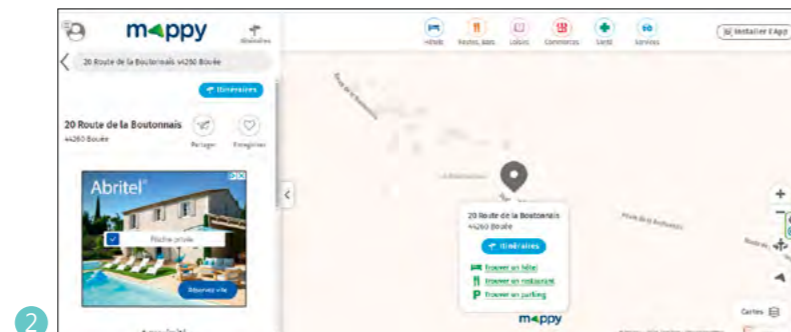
mappy

Itinéraires

20 Route de la Boutonnais 44260 Bouée

Itinéraires

20 Route de la Boutonnais
44260 Bouée

Partager Enregistrer

Abritel

Piscine privée

Réservez vite

Hôtels Restos, bars Loisirs Commerces Santé Services

Installer l'App

20 Route de la Boutonnais
44260 Bouée

Itinéraires

Trouver un hôtel
Trouver un restaurant
Trouver un parking

mappy

Cartes

2